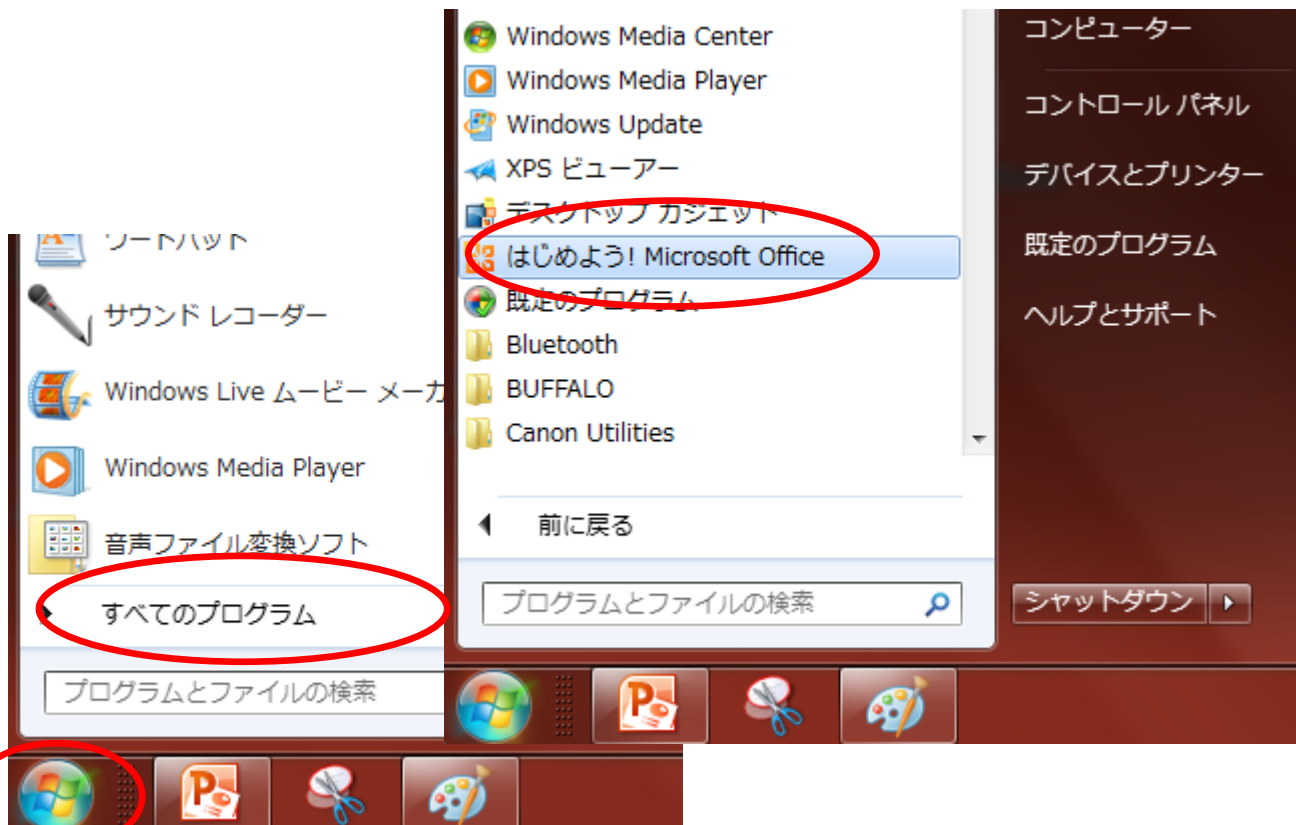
ワードパッド

サウンド レコーダー

Windows Live ムービー メーカ

Windows Media Player

音声ファイル変換ソフト

すべてのプログラム

プログラムとファイルの検索

Windows Media Center

Windows Media Player

Windows Update

XPS ビューアー

デスクトップ ガジェット

はじめよう! Microsoft Office

既定のプログラム

Bluetooth

BUFFALO

Canon Utilities

前に戻る

プログラムとファイルの検索

コンピューター

コントロール パネル

デバイスとプリンター

既定のプログラム

ヘルプとサポート

シャットダウン